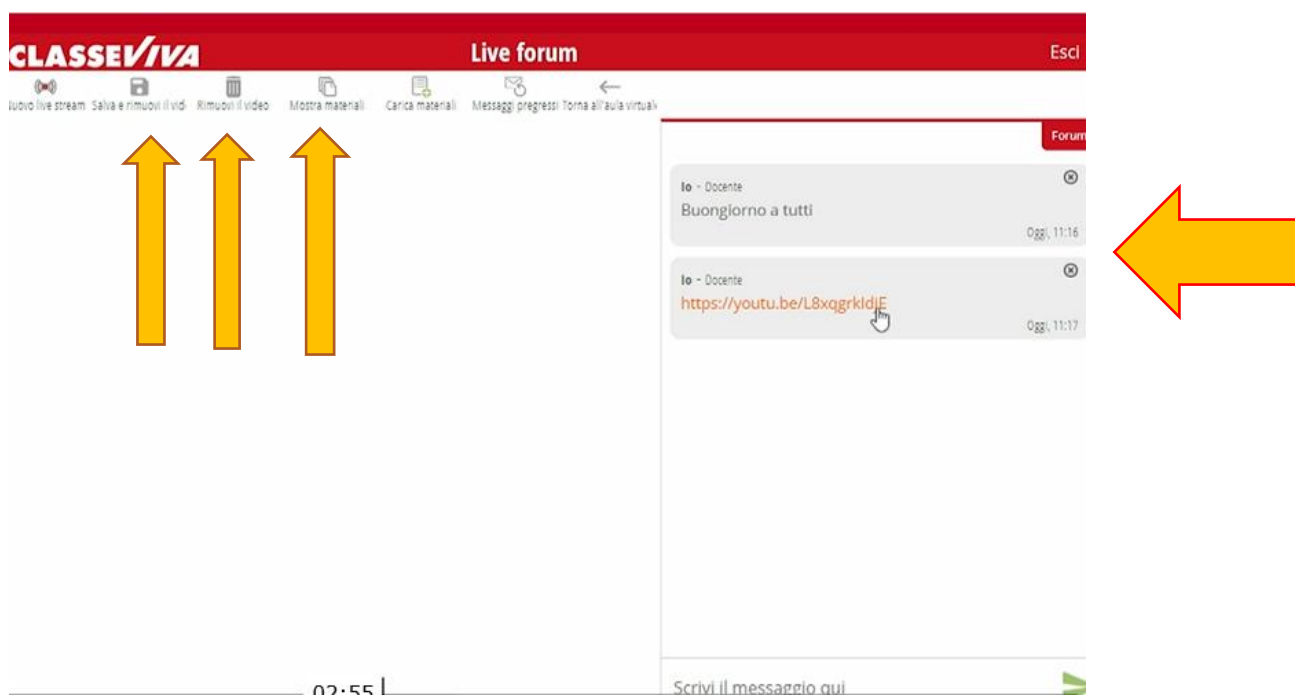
CLASSEVIVA
Live forum
Esci

luovo live stream Salva e rimuovi il vid Rimuovi il video Mostra materiali Carica materiali Messaggi pregressi Torna all'aula virtual

Forum

Io - Docente
Buongiorno a tutti
Oggi, 11:16

Io - Docente
https://youtu.be/L8xqgrkIdjE
Oggi, 11:17

02:55

Scrivi il messaggio qui